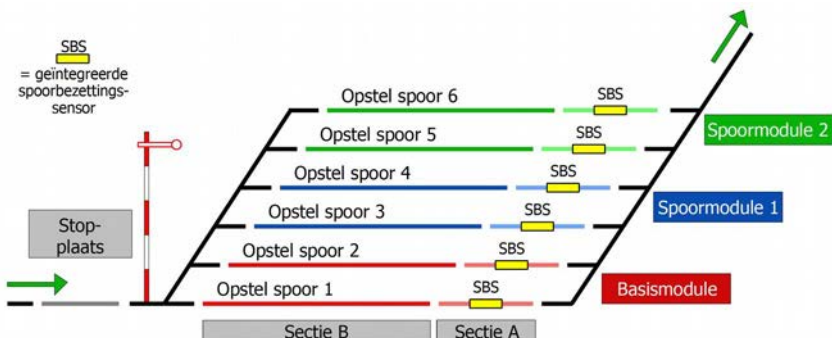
SBS
= geïntegreerde spoorbezettingssensor

Opstel spoor 6
SBS
Opstel spoor 5
SBS
Spoormodule 2
Opstel spoor 4
SBS
Opstel spoor 3
SBS
Spoormodule 1
Stopplaats
Opstel spoor 2
SBS
Opstel spoor 1
SBS
Basismodule
Sectie B
Sectie A